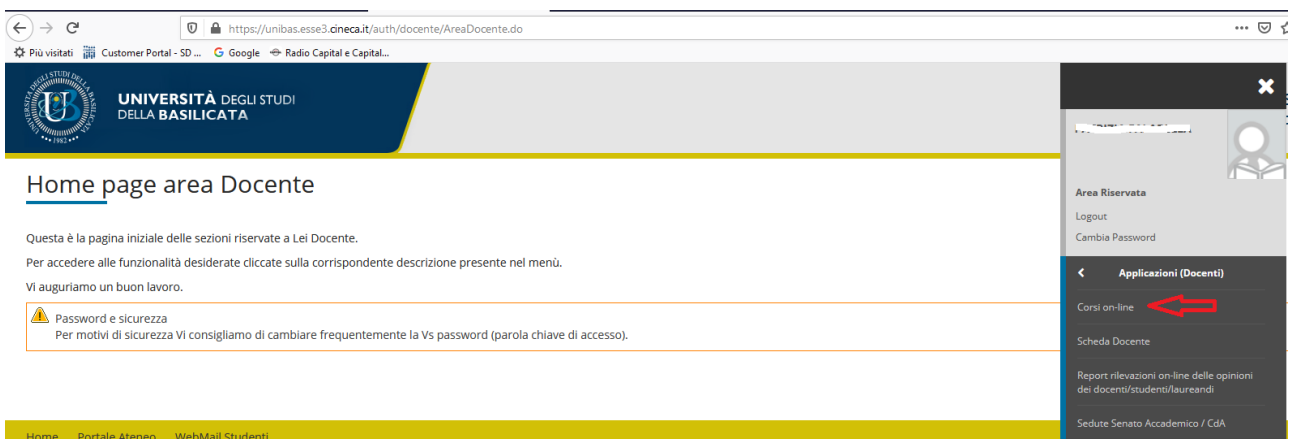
https://unibas.esse3.cineca.it/auth/docente/AreaDocente.do

Più visitati Customer Portal - SD ... Google Radio Capital e Capital...

UNIVERSITÀ DEGLI STUDI DELLA BASILICATA

1982

Home page area Docente

Questa è la pagina iniziale delle sezioni riservate a Lei Docente.

Per accedere alle funzionalità desiderate cliccate sulla corrispondente descrizione presente nel menù.

Vi auguriamo un buon lavoro.

Password e sicurezza
Per motivi di sicurezza Vi consigliamo di cambiare frequentemente la Vs password (parola chiave di accesso).

Home Portale Ateneo WebMail Studenti

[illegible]

Area Riservata
Logout
Cambia Password

Applicazioni (Docenti)

Corsi on-line

Scheda Docente

Report rilevazioni on-line delle opinioni dei docenti/studenti/laureandi

Sedute Senato Accademico / CdA